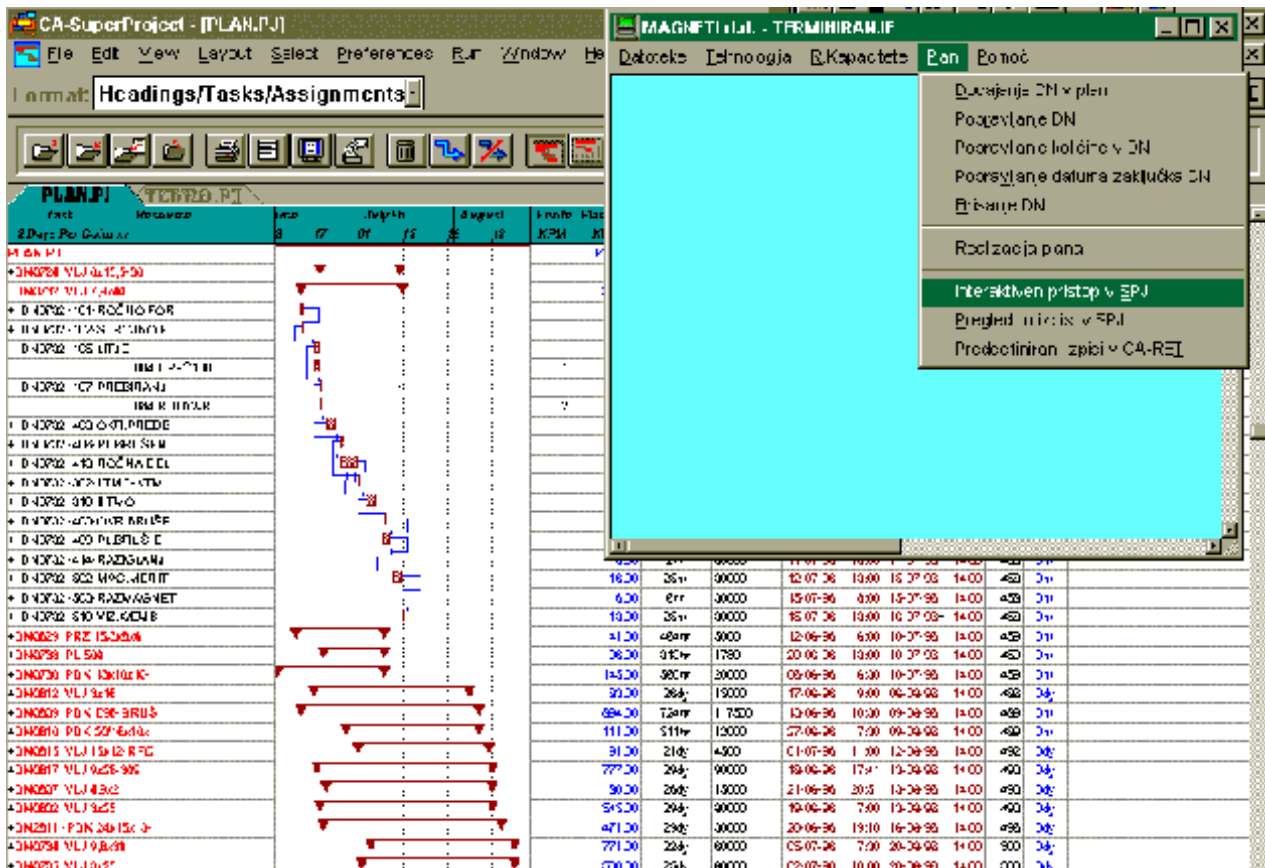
CA-SuperProject - [PLAN.PJ]

File Edit View Layout Select Preferences Run Window He

Format: Headings/Tasks/Assignments

PLAN.PJ TEHRO.PJ

Task Resource

2 Days Per Column

PLAN.PJ

+DN0758 VLJ 6x15,5-50

DN0757 VLJ 6x40

+ DN0702 -101 ROČNO FOR

DN0702 -105 LITJE

DN0702 -107 PREBIRANJ

+ DN0702 -403 OKTLPREDE

+ DN0702 -410 ROČNA DEL

+ DN0702 -910 LITVO

+ DN0702 -400 PLBRUŠ E

+ DN0702 -414 RAZGLANJ

+ DN0702 -802 MAG. MERIT

+ DN0702 -803 RAZMAGNET

+ DN0702 -810 MIZ.KONB

+DN0629 PRZ 15x36x6

+DN0758 PL 50

+DN0750 PDN 13x10x16

+DN0812 VLJ 9x16

+DN0809 PDN D36-BRUŠ

+DN0810 PDK 50x6x8

+DN0815 VLJ 15x12-RFG

+DN0817 VLJ 9x25-905

+DN0807 VLJ 8x3

+DN0802 VLJ 9x25

+DN2911 PDN 24x15x3

+DN0759 VLJ 9,8x30

16.00 25hr 90000 12-07-96 13:00 16-07-98 14:00 450 Dni

6.00 6hr 90000 15-07-96 6:00 15-07-98 14:00 450 Dni

13.00 25hr 90000 15-07-96 13:00 16-07-98 14:00 450 Dni

41.00 46hr 5000 12-06-96 6:00 10-07-98 14:00 459 Dni

38.00 310hr 1780 20-06-96 13:00 10-07-98 14:00 459 Dni

145.00 360hr 20000 08-06-96 6:30 10-07-98 14:00 459 Dni

30.00 26dy 15000 17-06-96 9:00 09-09-98 14:00 498 Ddy

684.00 72hr 17500 13-06-96 10:30 09-09-98 14:00 498 Dni

111.00 511hr 12000 27-06-96 7:00 09-09-98 14:00 498 Dni

91.00 21dy 4500 01-07-96 1:00 12-09-98 14:00 498 Ddy

777.00 29dy 90000 18-06-96 17:1 13-09-98 14:00 490 Ddy

90.00 26dy 15000 21-06-96 20:5 13-09-98 14:00 490 Ddy

545.00 29dy 90000 19-06-96 7:00 13-09-98 14:00 490 Ddy

471.00 29dy 30000 20-06-96 19:10 16-09-98 14:00 498 Ddy

771.00 22dy 60000 05-07-96 7:00 20-09-98 14:00 500 Ddy

MAGNETI d.d. - TERMINIRANJE

Datoteke Tehnologija R.Kapacitete Plan Pomoč

Dodajanje DN v plan

Podsevljanje DN

Podsevljanje količine v DN

Podsevljanje datuma zaključka DN

Brisanje DN

Realizacija plana

Interaktiven pristop v SPJ

Pregled matrik v SPJ

Preddefinirani izpisi v CA-RET